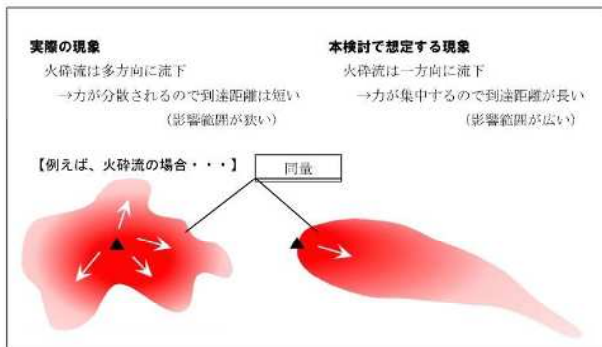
実際の現象
火砕流は多方向に流下
→力が分散されるので到達距離は短い
（影響範囲が狭い）

本検討で想定する現象
火砕流は一方向に流下
→力が集中するので到達距離が長い
（影響範囲が広い）

【例えば、火砕流の場合・・・】

同量